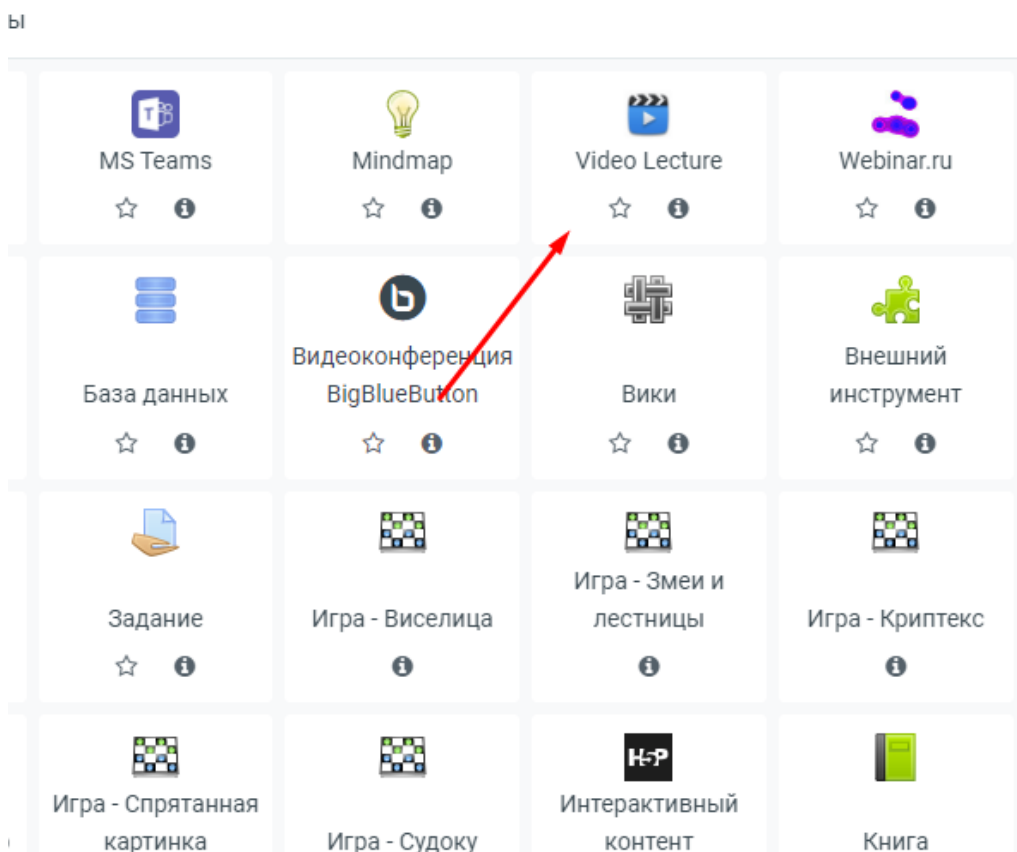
ы

MS Teams

Mindmap

Video Lecture

Webinar.ru

База данных

Видеоконференция BigBlueButton

Вики

Внешний инструмент

Задание

Игра - Виселица

Игра - Змеи и лестницы

Игра - Криптекс

Игра - Спрятанная картинка

Игра - Судоку

H5P

Интерактивный контент

Книга